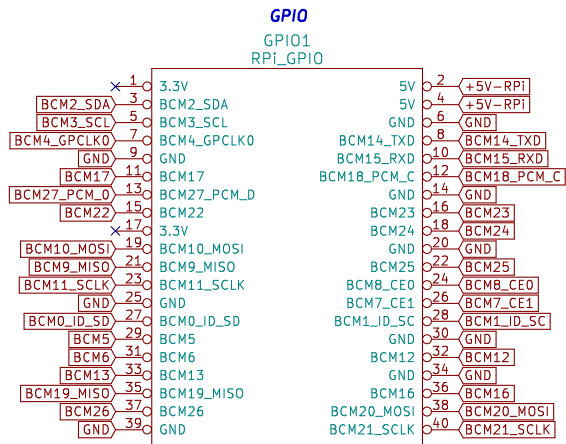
GPIO

GPIO1
RPi_GPIO

1 3.3V
BCM2_SDA 3 BCM2_SDA
BCM3_SCL 5 BCM3_SCL
BCM4_GPCLK0 7 BCM4_GPCLK0
GND 9 GND
BCM17 11 BCM17
BCM27_PCM_0 13 BCM27_PCM_D
BCM22 15 BCM22
17 3.3V
BCM10_MOSI 19 BCM10_MOSI
BCM9_MISO 21 BCM9_MISO
BCM11_SCLK 23 BCM11_SCLK
GND 25 GND
BCM0_ID_SD 27 BCM0_ID_SD
BCM5 29 BCM5
BCM6 31 BCM6
BCM13 33 BCM13
BCM19_MISO 35 BCM19_MISO
BCM26 37 BCM26
GND 39 GND

5V 2 +5V-RPi
5V 4 +5V-RPi
GND 6 GND
BCM14_TXD 8 BCM14_TXD
BCM15_RXD 10 BCM15_RXD
BCM18_PCM_C 12 BCM18_PCM_C
GND 14 GND
BCM23 16 BCM23
BCM24 18 BCM24
GND 20 GND
BCM25 22 BCM25
BCM8_CE0 24 BCM8_CE0
BCM7_CE1 26 BCM7_CE1
BCM1_ID_SC 28 BCM1_ID_SC
GND 30 GND
BCM12 32 BCM12
GND 34 GND
BCM16 36 BCM16
BCM20_MOSI 38 BCM20_MOSI
BCM21_SCLK 40 BCM21_SCLK